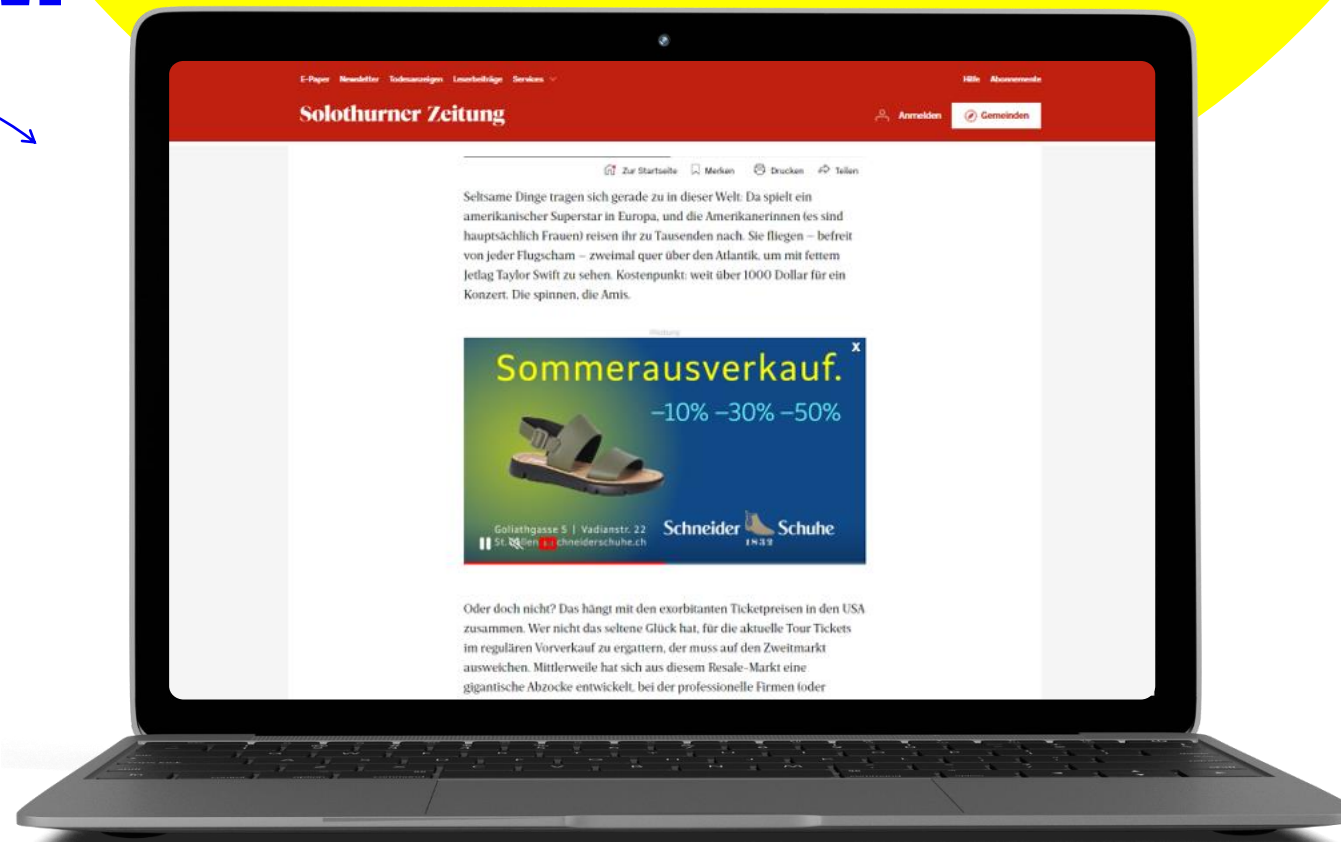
E-Paper Newsletter Todesanzeigen Leserbeiträge Services

Hilfe Abonnemente

Solothurner Zeitung

Anmelden Gemeinden

Zur Startseite Merken Drucken Teilen

Seltsame Dinge tragen sich gerade zu in dieser Welt: Da spielt ein amerikanischer Superstar in Europa, und die Amerikanerinnen (es sind hauptsächlich Frauen) reisen ihr zu Tausenden nach. Sie fliegen – befreit von jeder Flugscham – zweimal quer über den Atlantik, um mit fettem Jetlag Taylor Swift zu sehen. Kostenpunkt: weit über 1000 Dollar für ein Konzert. Die spinnen, die Amis.

Werbung

x

Sommerausverkauf.

–10% –30% –50%

Goliathgasse 5 | Vadianstr. 22 St. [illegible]llen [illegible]chneiderschuhe.ch

Schneider Schuhe 1832

Oder doch nicht? Das hängt mit den exorbitanten Ticketpreisen in den USA zusammen. Wer nicht das seltene Glück hat, für die aktuelle Tour Tickets im regulären Vorverkauf zu ergattern, der muss auf den Zweitmarkt ausweichen. Mittlerweile hat sich aus diesem Resale-Markt eine gigantische Abzocke entwickelt, bei der professionelle Firmen (oder